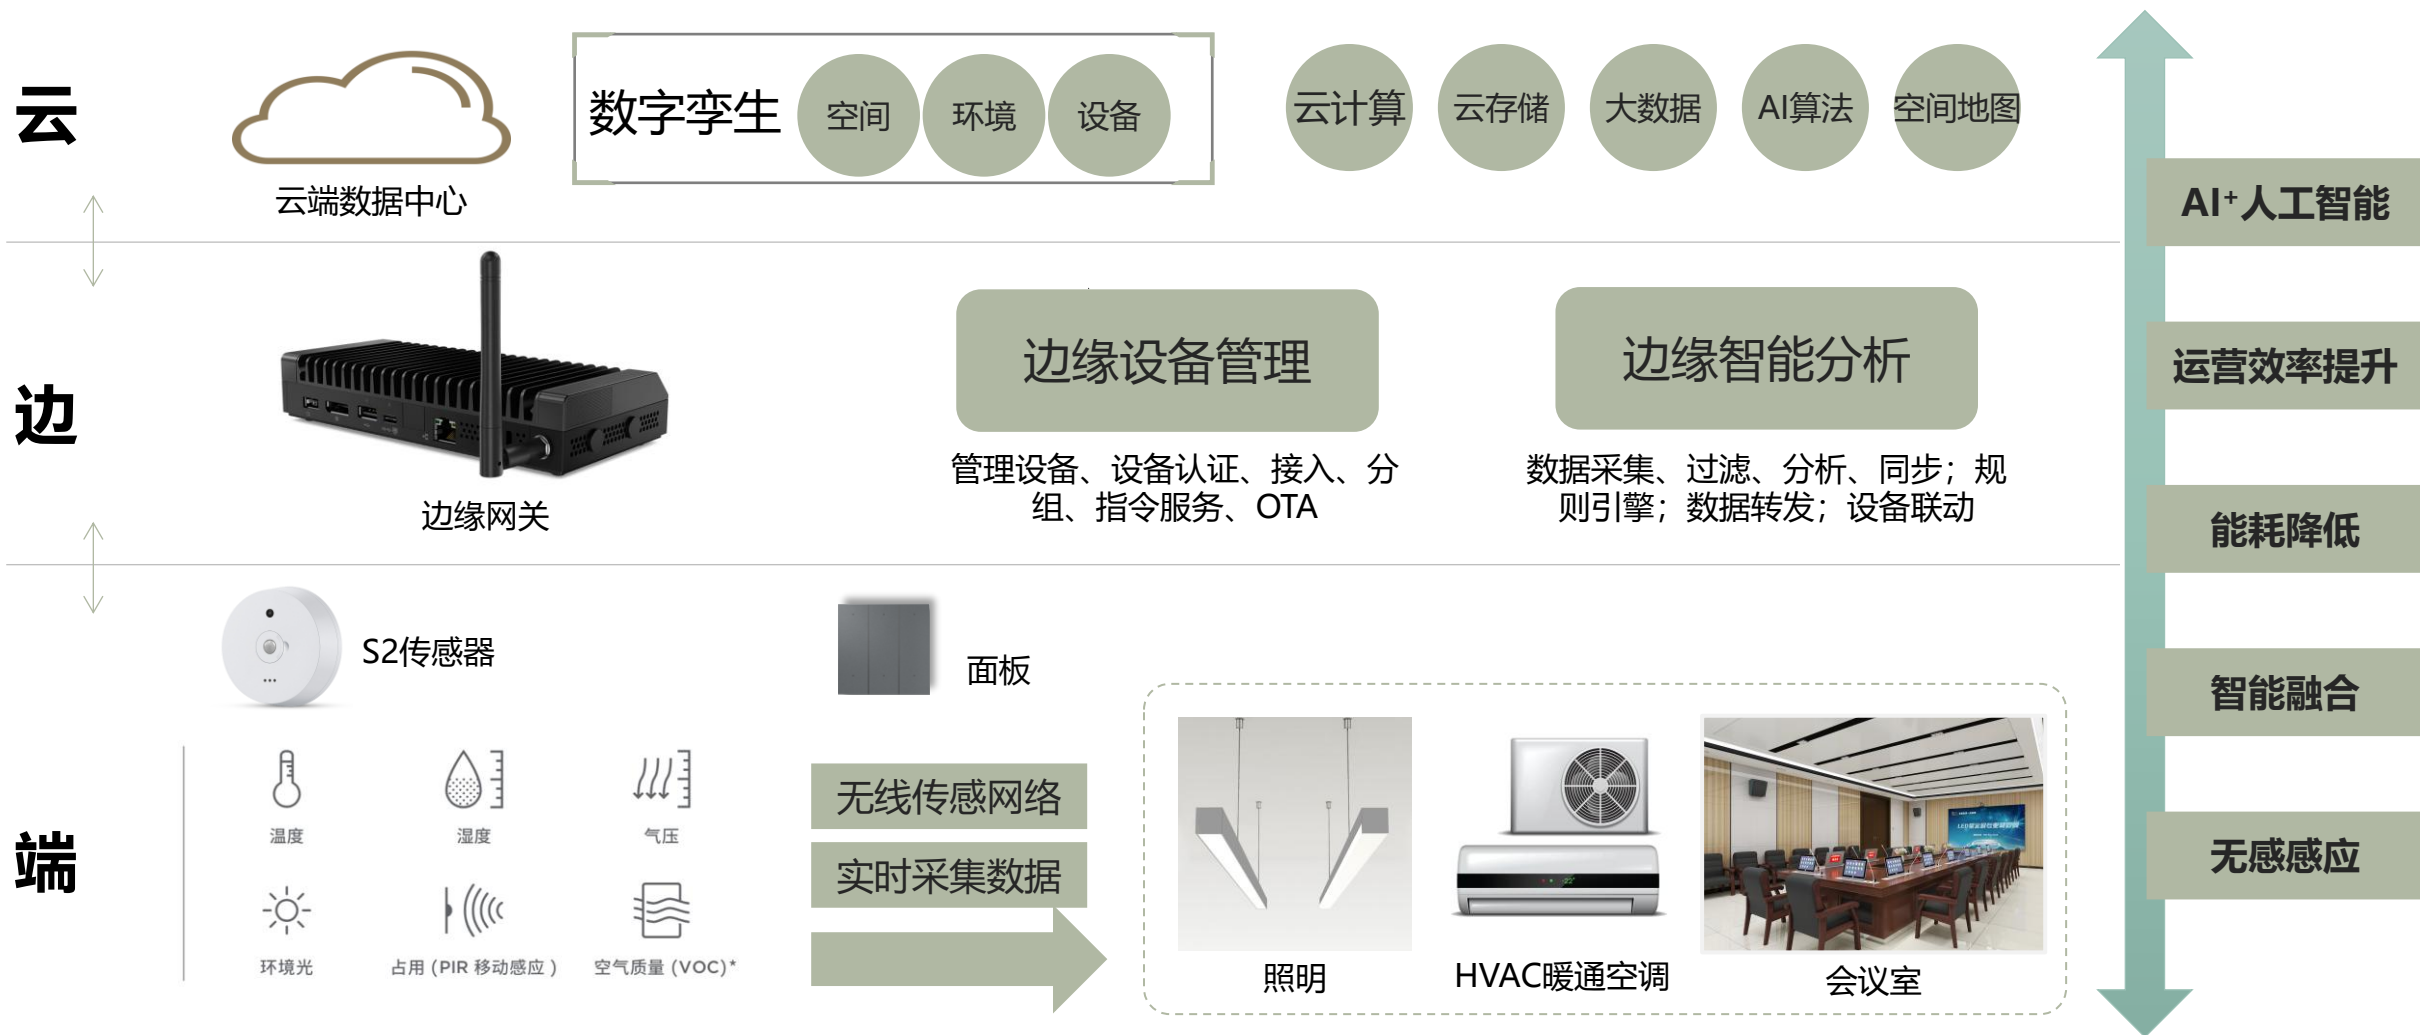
云

云端数据中心

数字孪生 空间 环境 设备

云计算 云存储 大数据 AI算法 空间地图

AI⁺人工智能

边

边缘网关

边缘设备管理

管理设备、设备认证、接入、分组、指令服务、OTA

边缘智能分析

数据采集、过滤、分析、同步；规则引擎；数据转发；设备联动

运营效率提升

能耗降低

端

S2传感器

面板

温度 湿度 气压

环境光 占用（PIR 移动感应） 空气质量（VOC）*

无线传感网络

实时采集数据

照明 HVAC暖通空调 会议室

智能融合

无感感应